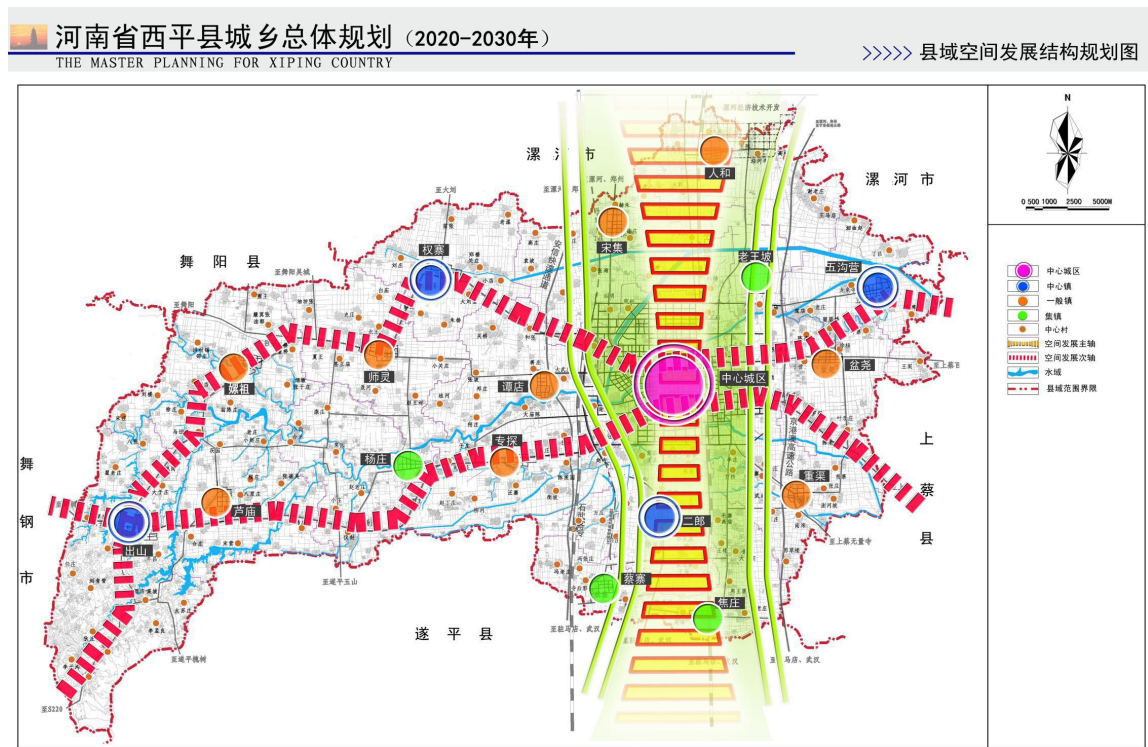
河南省西平县城乡总体规划（2020-2030年）
THE MASTER PLANNING FOR XIPING COUNTRY
>>>>>> 县域空间发展结构规划图

N
0 500 1000 2500 5000M

中心城区
中心镇
一般镇
集镇
中心村
空间发展主轴
空间发展次轴
水域
县域范围界限

漯河市
漯河市
舞阳县
舞钢市
遂平县
上蔡县

人和
宋集
权寨
老王坡
五沟营
嫘祖
师灵
谭店
中心城区
盆尧
杨庄
专探
芦庙
出山
二郎
重渠
蔡寨
焦庄

至大刘
至舞阳吴城
至遂平玉山
至遂平槐树
至驻马店、武汉
至上蔡无量寺
京港澳高速公路
至S220